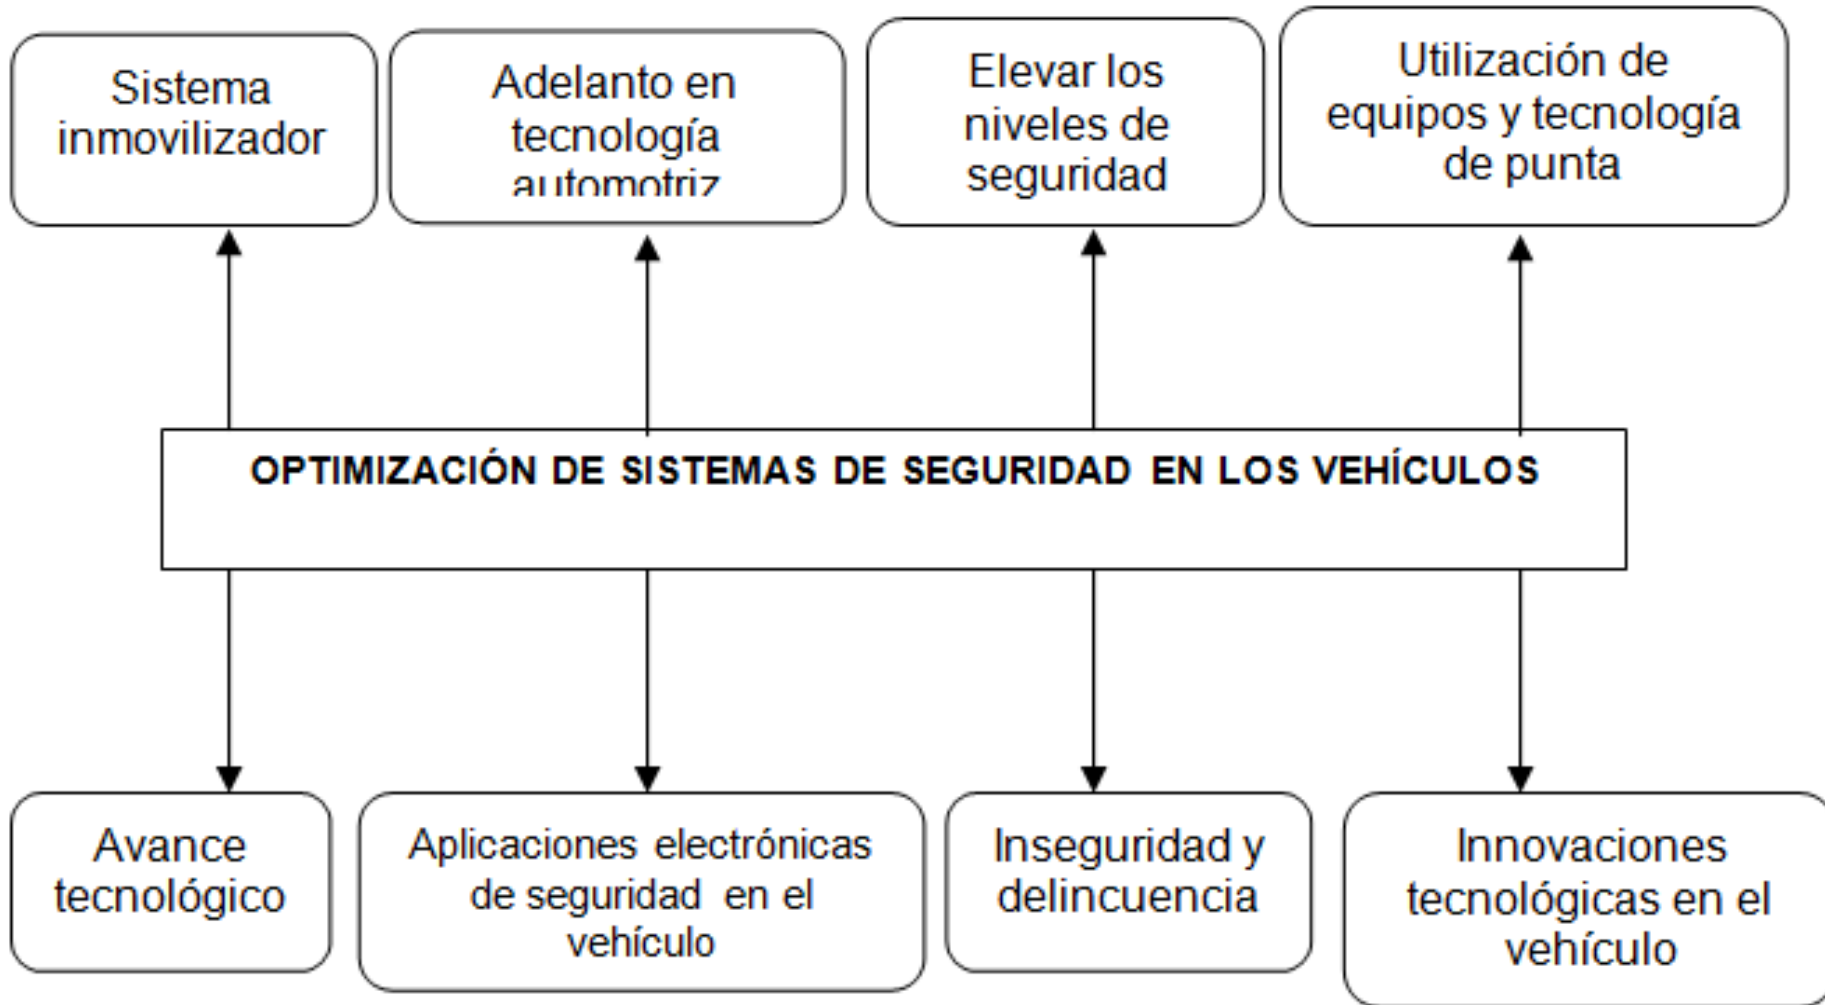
Sistema inmovilizador

Adelanto en tecnología automotriz

Elevar los niveles de seguridad

Utilización de equipos y tecnología de punta

OPTIMIZACIÓN DE SISTEMAS DE SEGURIDAD EN LOS VEHÍCULOS

Avance tecnológico

Aplicaciones electrónicas de seguridad en el vehículo

Inseguridad y delincuencia

Innovaciones tecnológicas en el vehículo